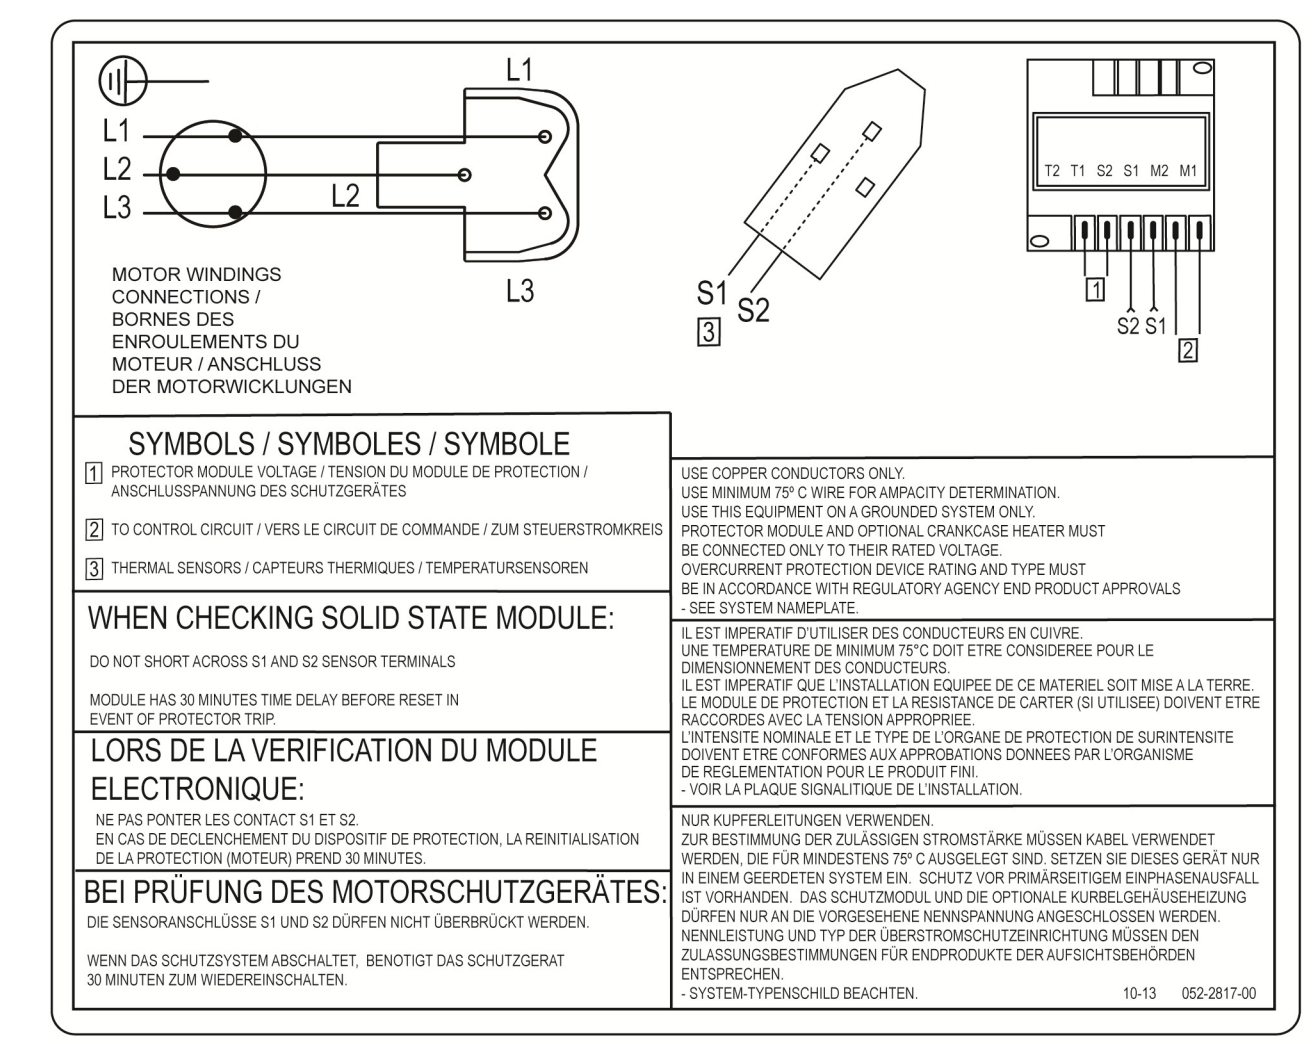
L1
L1
L2
L3
L2
L3

MOTOR WINDINGS CONNECTIONS / BORNES DES ENROULEMENTS DU MOTEUR / ANSCHLUSS DER MOTORWICKLUNGEN

S1
S2
3

T2 T1 S2 S1 M2 M1
1
S2 S1
2

SYMBOLS / SYMBOLES / SYMBOLE

1 PROTECTOR MODULE VOLTAGE / TENSION DU MODULE DE PROTECTION / ANSCHLUSSPANNUNG DES SCHUTZGERÄTES

2 TO CONTROL CIRCUIT / VERS LE CIRCUIT DE COMMANDE / ZUM STEUERSTROMKREIS

3 THERMAL SENSORS / CAPTEURS THERMIQUES / TEMPERATURSENSOREN

WHEN CHECKING SOLID STATE MODULE:

DO NOT SHORT ACROSS S1 AND S2 SENSOR TERMINALS

MODULE HAS 30 MINUTES TIME DELAY BEFORE RESET IN EVENT OF PROTECTOR TRIP.

LORS DE LA VERIFICATION DU MODULE ELECTRONIQUE:

NE PAS PONTER LES CONTACT S1 ET S2.
EN CAS DE DECLENCHEMENT DU DISPOSITIF DE PROTECTION, LA REINITIALISATION DE LA PROTECTION (MOTEUR) PREND 30 MINUTES.

BEI PRÜFUNG DES MOTORSCHUTZGERÄTES:

DIE SENSORANSCHLÜSSE S1 UND S2 DÜRFEN NICHT ÜBERBRÜCKT WERDEN.

WENN DAS SCHUTZSYSTEM ABSCHALTET, BENOTIGT DAS SCHUTZGERAT 30 MINUTEN ZUM WIEDEREINSCHALTEN.

USE COPPER CONDUCTORS ONLY.
USE MINIMUM 75º C WIRE FOR AMPACITY DETERMINATION.
USE THIS EQUIPMENT ON A GROUNDED SYSTEM ONLY.
PROTECTOR MODULE AND OPTIONAL CRANKCASE HEATER MUST BE CONNECTED ONLY TO THEIR RATED VOLTAGE.
OVERCURRENT PROTECTION DEVICE RATING AND TYPE MUST BE IN ACCORDANCE WITH REGULATORY AGENCY END PRODUCT APPROVALS
- SEE SYSTEM NAMEPLATE.

IL EST IMPERATIF D'UTILISER DES CONDUCTEURS EN CUIVRE.
UNE TEMPERATURE DE MINIMUM 75°C DOIT ETRE CONSIDEREE POUR LE DIMENSIONNEMENT DES CONDUCTEURS.
IL EST IMPERATIF QUE L'INSTALLATION EQUIPEE DE CE MATERIEL SOIT MISE A LA TERRE.
LE MODULE DE PROTECTION ET LA RESISTANCE DE CARTER (SI UTILISEE) DOIVENT ETRE RACCORDES AVEC LA TENSION APPROPRIEE.
L'INTENSITE NOMINALE ET LE TYPE DE L'ORGANE DE PROTECTION DE SURINTENSITE DOIVENT ETRE CONFORMES AUX APPROBATIONS DONNEES PAR L'ORGANISME DE REGLEMENTATION POUR LE PRODUIT FINI.
- VOIR LA PLAQUE SIGNALITIQUE DE L'INSTALLATION.

NUR KUPFERLEITUNGEN VERWENDEN.
ZUR BESTIMMUNG DER ZULÄSSIGEN STROMSTÄRKE MÜSSEN KABEL VERWENDET WERDEN, DIE FÜR MINDESTENS 75º C AUSGELEGT SIND. SETZEN SIE DIESES GERÄT NUR IN EINEM GEERDETEN SYSTEM EIN. SCHUTZ VOR PRIMÄRSEITIGEM EINPHASENAUSFALL IST VORHANDEN. DAS SCHUTZMODUL UND DIE OPTIONALE KURBELGEHÄUSEHEIZUNG DÜRFEN NUR AN DIE VORGESEHENE NENNSPANNUNG ANGESCHLOSSEN WERDEN. NENNLEISTUNG UND TYP DER ÜBERSTROMSCHUTZEINRICHTUNG MÜSSEN DEN ZULASSUNGSBESTIMMUNGEN FÜR ENDPRODUKTE DER AUFSICHTSBEHÖRDEN ENTSPRECHEN.
- SYSTEM-TYPENSCHILD BEACHTEN. 10-13 052-2817-00